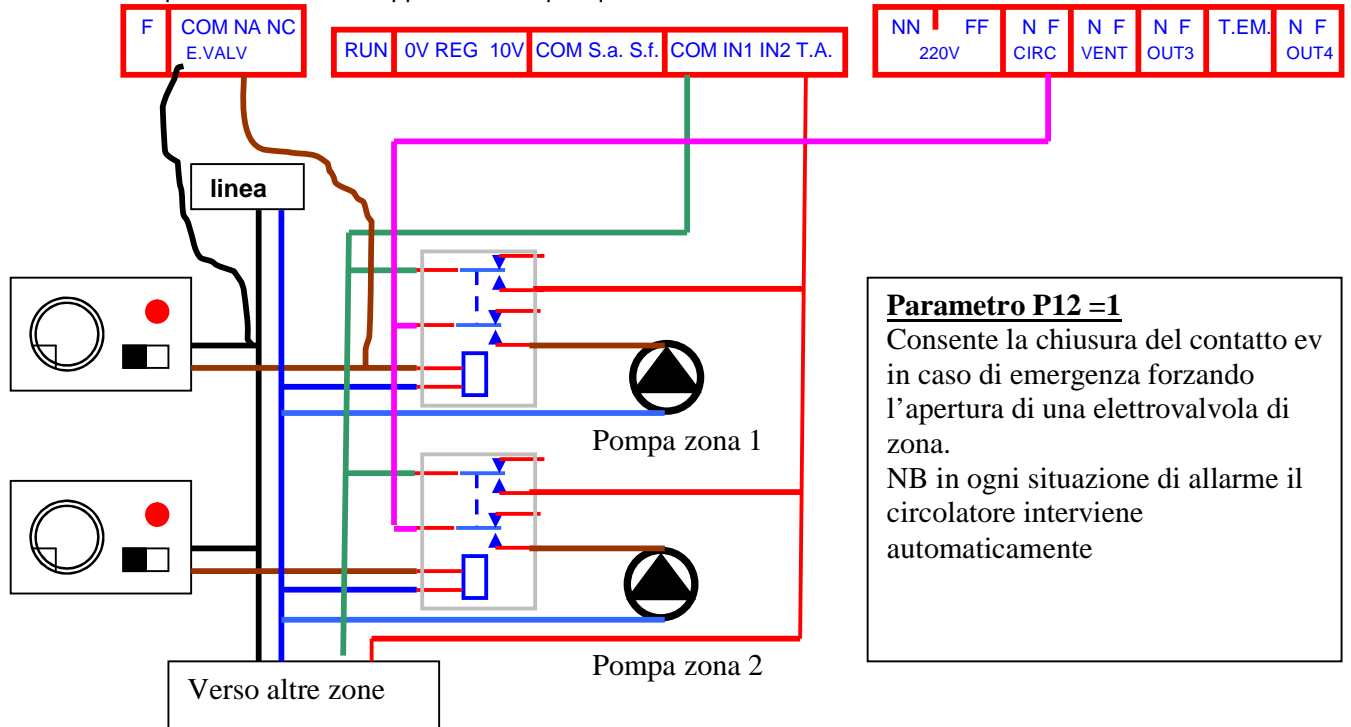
F

COM NA NC
E.VALV

RUN

0V REG 10V

COM S.a. S.f.

COM IN1 IN2 T.A.

NN FF
220V

N F
CIRC

N F
VENT

N F
OUT3

T.EM.

N F
OUT4

linea

Pompa zona 1

Pompa zona 2

Verso altre zone

**Parametro P12 =1**
Consente la chiusura del contatto ev in caso di emergenza forzando l’apertura di una elettrovalvola di zona.
NB in ogni situazione di allarme il circolatore interviene automaticamente